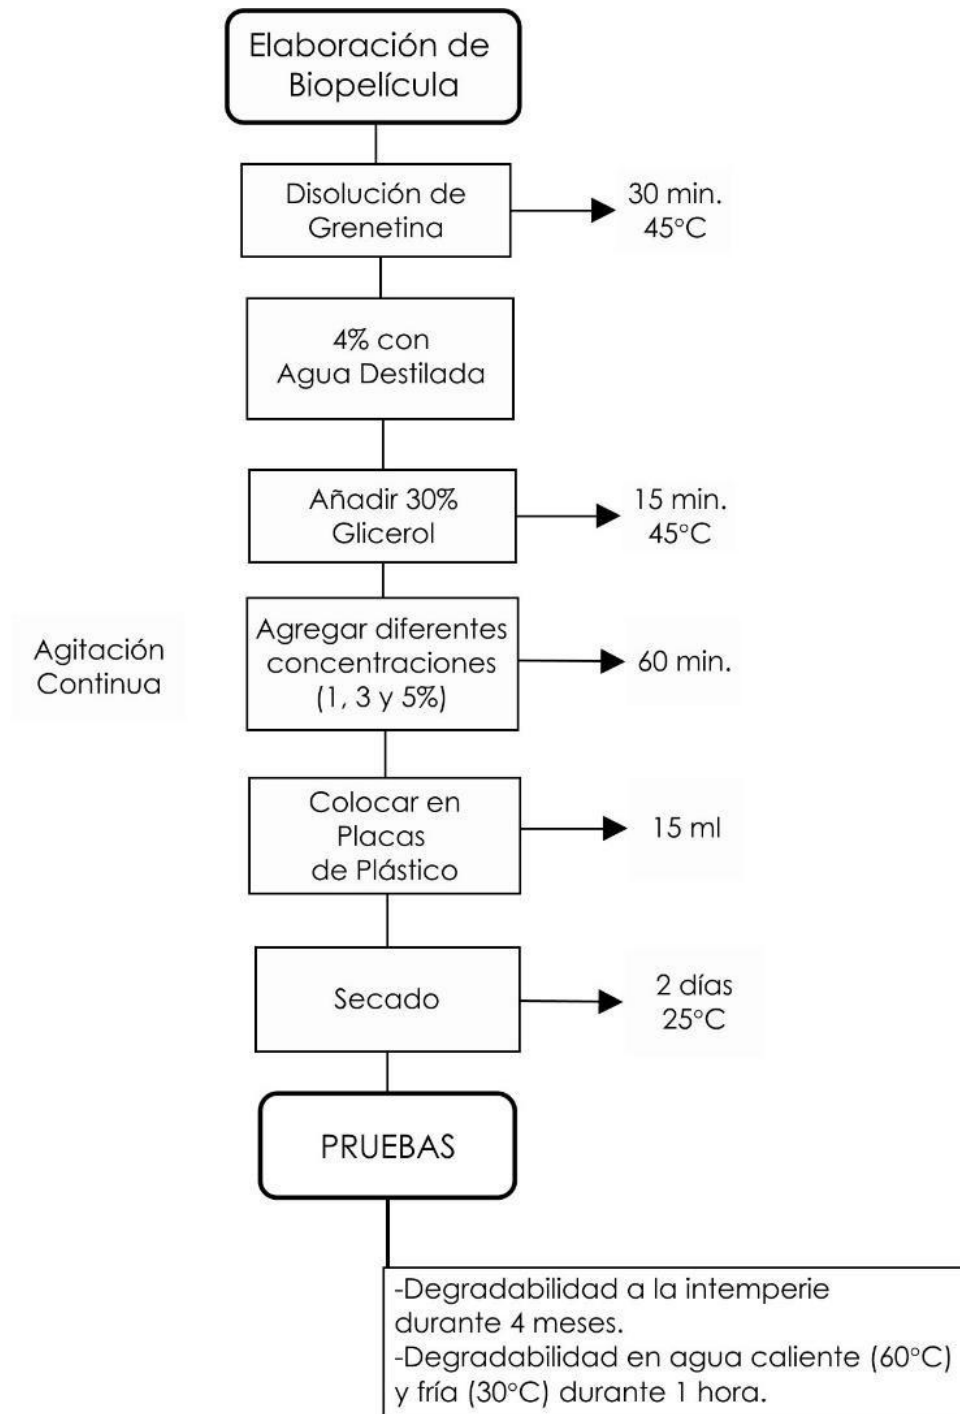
Elaboración de Biopelícula

Disolución de Grenetina

30 min.
45°C

4% con Agua Destilada

Añadir 30% Glicerol

15 min.
45°C

Agitación Continua

Agregar diferentes concentraciones (1, 3 y 5%)

60 min.

Colocar en Placas de Plástico

15 ml

Secado

2 días
25°C

PRUEBAS

-Degradabilidad a la intemperie durante 4 meses.
-Degradabilidad en agua caliente (60°C) y fría (30°C) durante 1 hora.